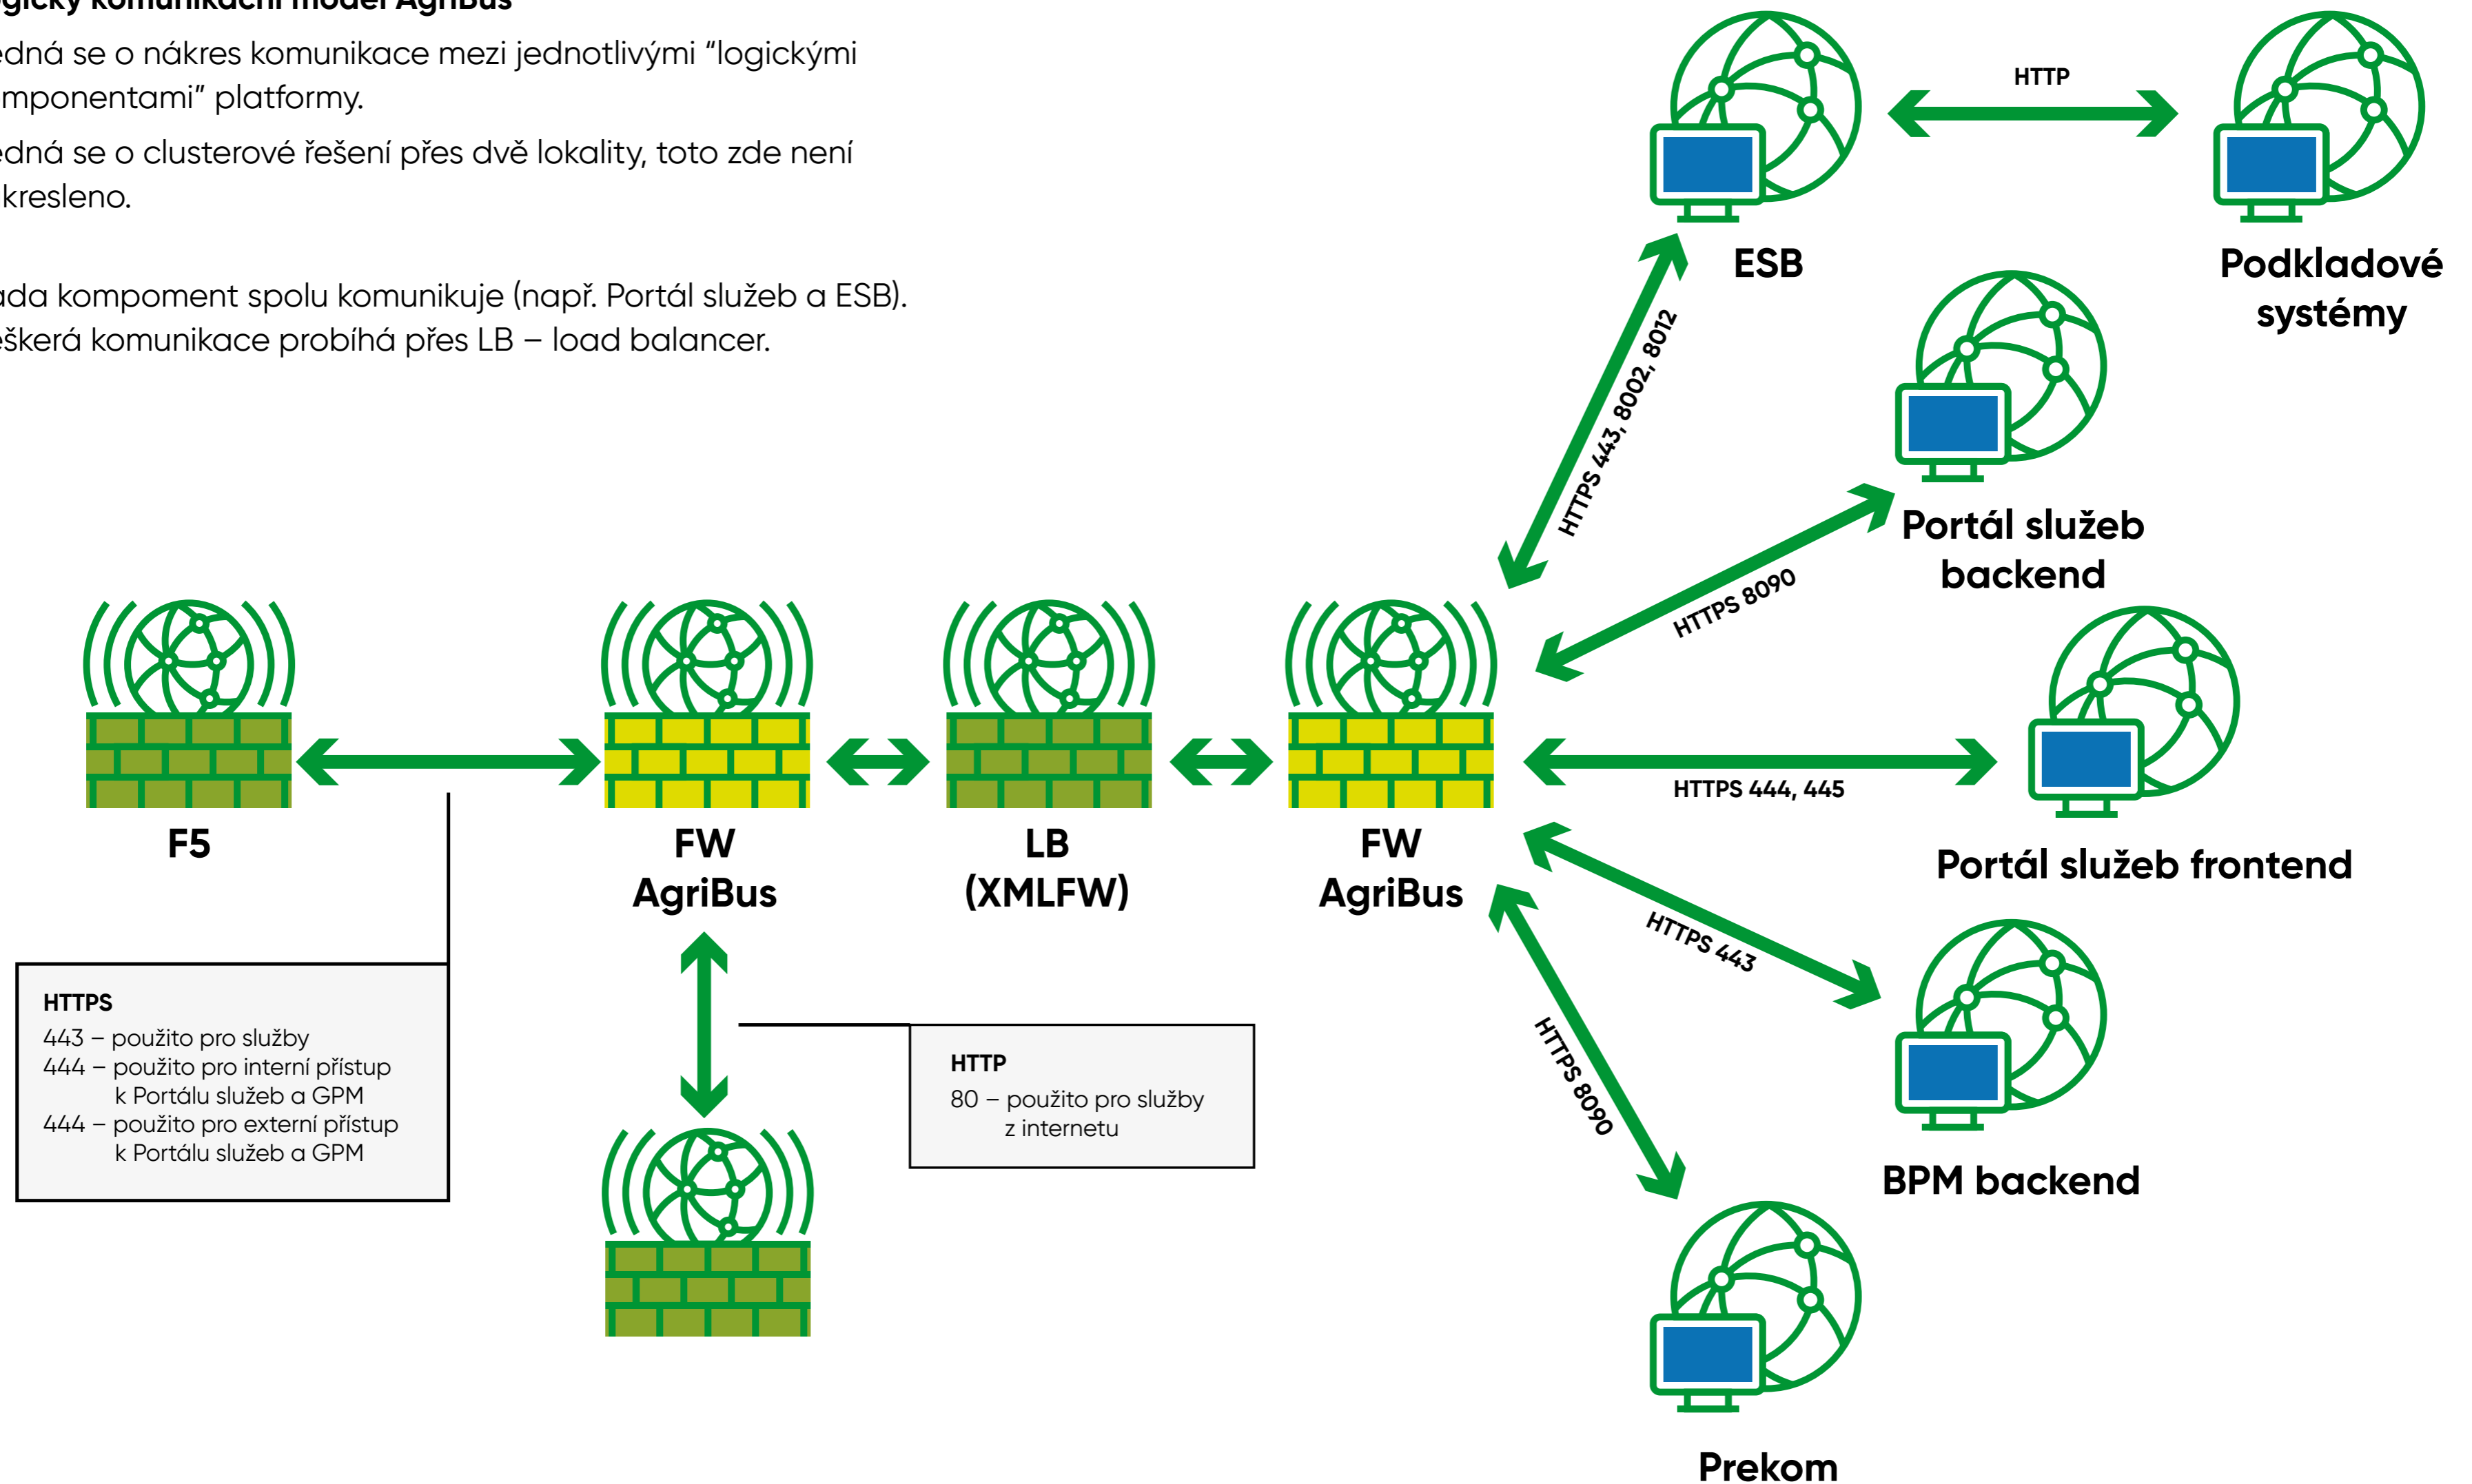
gický komunikační model AgriBus

edná se o nákres komunikace mezi jednotlivými “logickými mponentami” platformy.

edná se o clusterové řešení přes dvě lokality, toto zde není kresleno.

ada kompoment spolu komunikuje (např. Portál služeb a ESB). eškerá komunikace probíhá přes LB – load balancer.

HTTP

ESB

Podkladové systémy

HTTPS 443, 8002, 8012

Portál služeb backend

HTTPS 8090

HTTPS 444, 445

Portál služeb frontend

F5

FW AgriBus

LB (XMLFW)

FW AgriBus

HTTPS 443

HTTPS 8090

BPM backend

Prekom

HTTPS
443 – použito pro služby
444 – použito pro interní přístup k Portálu služeb a GPM
444 – použito pro externí přístup k Portálu služeb a GPM

HTTP
80 – použito pro služby z internetu